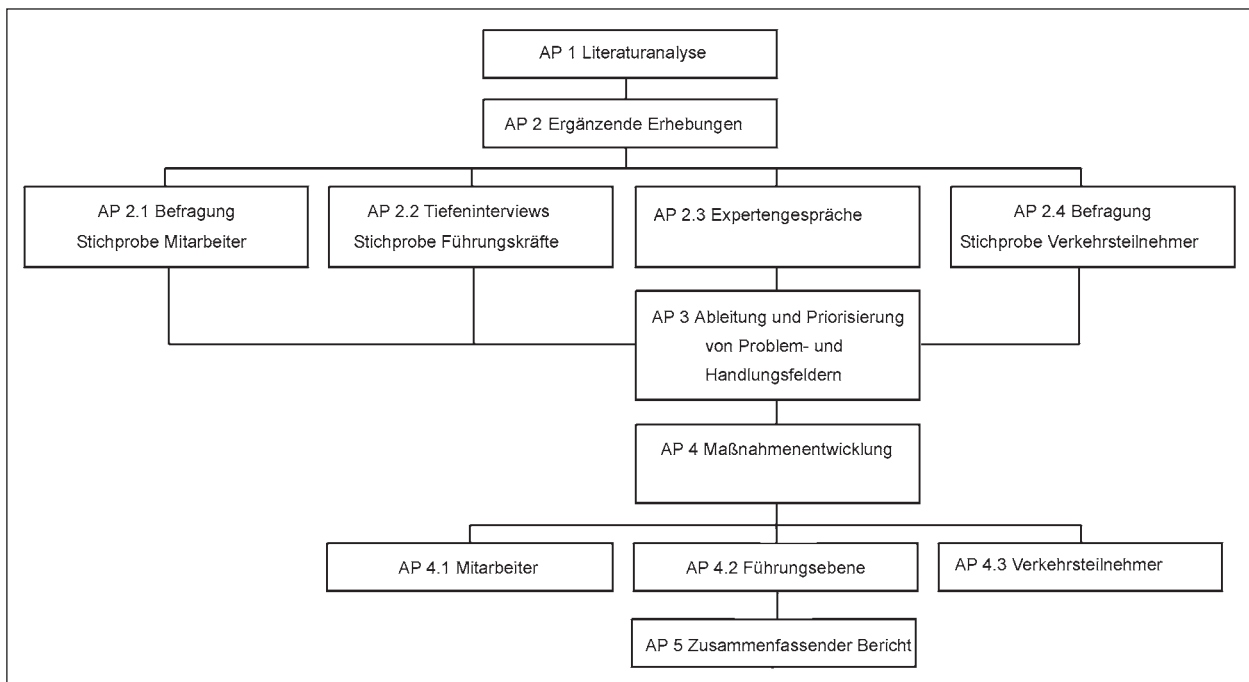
AP 1 Literaturanalyse

AP 2 Ergänzende Erhebungen

AP 2.1 Befragung Stichprobe Mitarbeiter

AP 2.2 Tiefeninterviews Stichprobe Führungskräfte

AP 2.3 Expertengespräche

AP 2.4 Befragung Stichprobe Verkehrsteilnehmer

AP 3 Ableitung und Priorisierung von Problem- und Handlungsfeldern

AP 4 Maßnahmenentwicklung

AP 4.1 Mitarbeiter

AP 4.2 Führungsebene

AP 4.3 Verkehrsteilnehmer

AP 5 Zusammenfassender Bericht